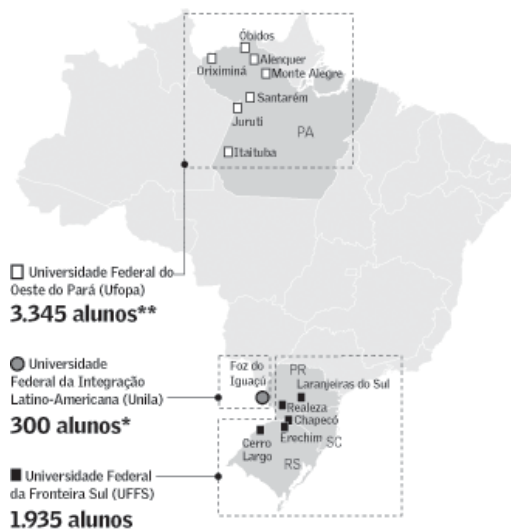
Óbidos
Alenquer
Oriximiná
Monte Alegre
Santarém
Juruti
PA
Itaituba

Universidade Federal do Oeste do Pará (Ufopa)
3.345 alunos**

Universidade Federal da Integração Latino-Americana (Unila)
300 alunos*

Foz do Iguaçu
PR
Laranjeiras do Sul
Realeza
Chapecó
Cerro Largo
Erechim
SC
RS

Universidade Federal da Fronteira Sul (UFFS)
1.935 alunos